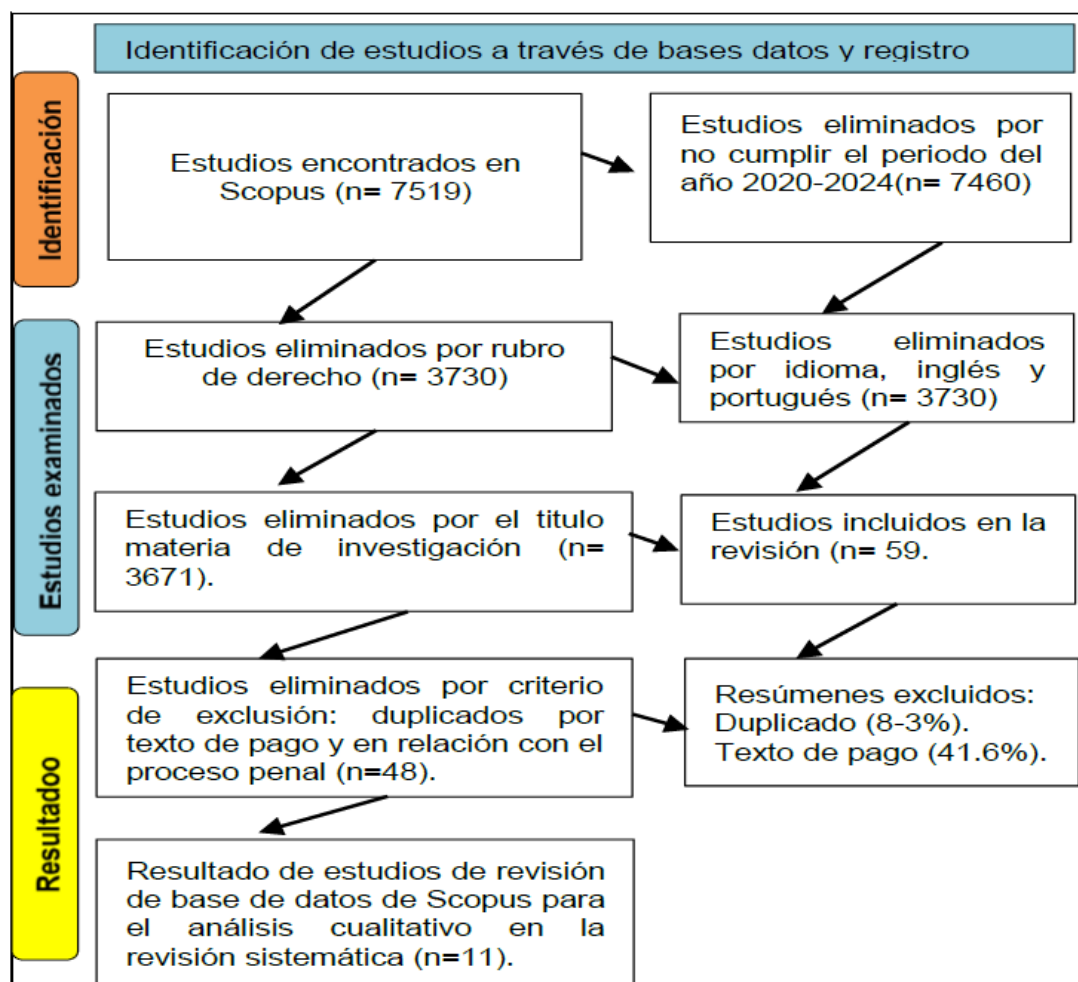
Identificación de estudios a través de bases datos y registro

Identificación

Estudios encontrados en Scopus (n= 7519)

Estudios eliminados por no cumplir el periodo del año 2020-2024(n= 7460)

Estudios examinados

Estudios eliminados por rubro de derecho (n= 3730)

Estudios eliminados por idioma, inglés y portugués (n= 3730)

Estudios eliminados por el titulo materia de investigación (n= 3671).

Estudios incluidos en la revisión (n= 59.

Resultadoo

Estudios eliminados por criterio de exclusión: duplicados por texto de pago y en relación con el proceso penal (n=48).

Resúmenes excluidos: Duplicado (8-3%). Texto de pago (41.6%).

Resultado de estudios de revisión de base de datos de Scopus para el análisis cualitativo en la revisión sistemática (n=11).